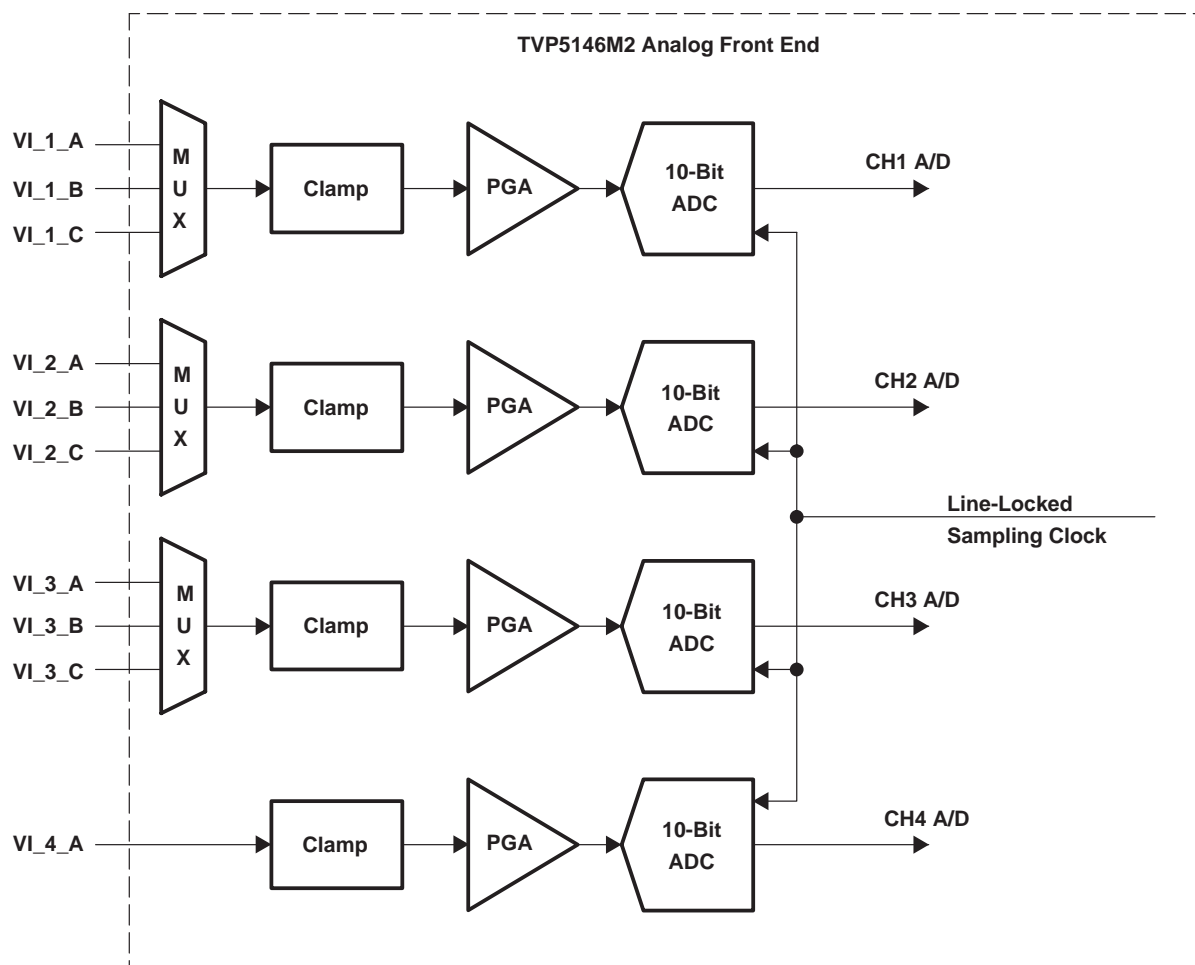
TVP5146M2 Analog Front End

VI_1_A
VI_1_B
VI_1_C
M
U
X
Clamp
PGA
10-Bit
ADC
CH1 A/D

VI_2_A
VI_2_B
VI_2_C
M
U
X
Clamp
PGA
10-Bit
ADC
CH2 A/D

Line-Locked
Sampling Clock

VI_3_A
VI_3_B
VI_3_C
M
U
X
Clamp
PGA
10-Bit
ADC
CH3 A/D

VI_4_A
Clamp
PGA
10-Bit
ADC
CH4 A/D